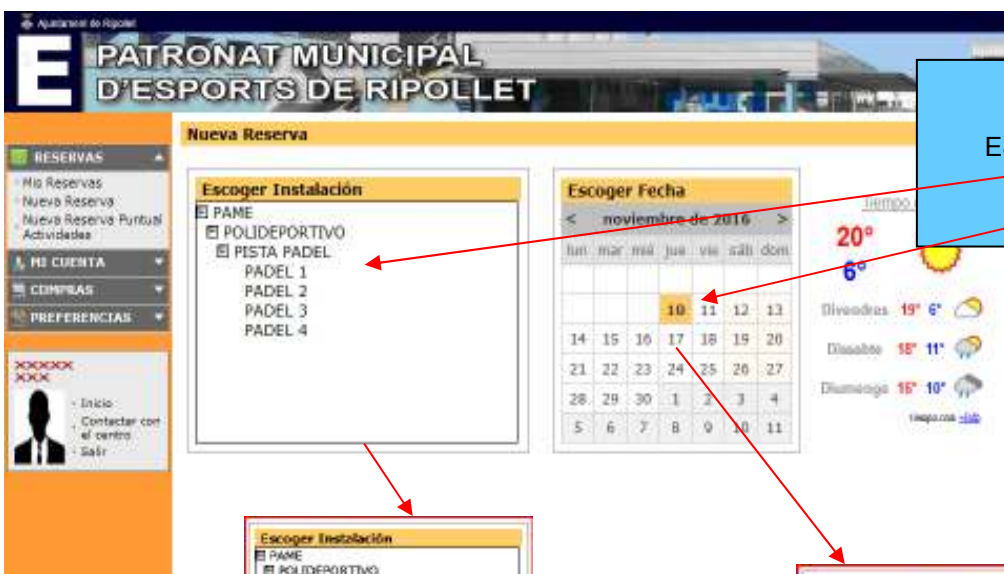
Ajuntament de Ripollet

E PATRONAT MUNICIPAL D'ESPORTS DE RIPOLLET

Nueva Reserva

RESERVAS
Mis Reservas
Nueva Reserva
Nueva Reserva Puntual
Actividades
MI CUENTA
COMPRAS
PREFERENCIAS

XXXXX
XXX
Inicio
Contactar con el centro
Salir

Escoger Instalación
PAME
POLIDEPORTIVO
PISTA PADEL
PADEL 1
PADEL 2
PADEL 3
PADEL 4

Escoger Fecha
< noviembre de 2016 >

| lun | mar | mié | jue | vie | sáb | dom |
|---|---|---|---|---|---|---|
| | | | | | | |
| | | | 10 | 11 | 12 | 13 |
| 14 | 15 | 16 | 17 | 18 | 19 | 20 |
| 21 | 22 | 23 | 24 | 25 | 26 | 27 |
| 28 | 29 | 30 | 1 | 2 | 3 | 4 |
| 5 | 6 | 7 | 8 | 9 | 10 | 11 |

Tiempo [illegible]
20°
6°
Divendres 19° 6°
Dissabte 15° 11°
Diumenge 16° 10°
tiempo.com +Info

E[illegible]

Escoger Instalación
PAME
POLIDEPORTIVO